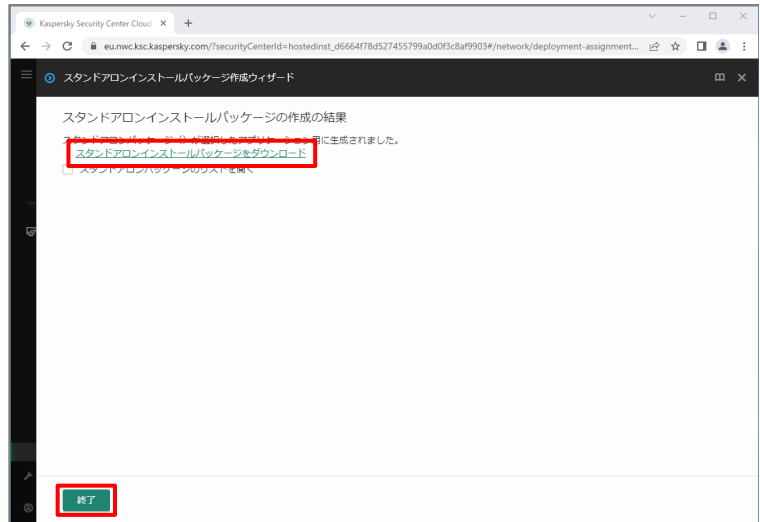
Kaspersky Security Center Cloud ×

eu.nwc.ksc.kaspersky.com/?securityCenterId=hostedinst_d6664f78d527455799a0d0f3c8af9903#/network/deployment-assignment...

スタンドアロンインストールパッケージ作成ウィザード

スタンドアロンインストールパッケージの作成の結果

スタンドアロンパッケージ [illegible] が選択したアプリケーション用に生成されました。

スタンドアロンインストールパッケージをダウンロード

スタンドアロンパッケージのリストを開く

終了